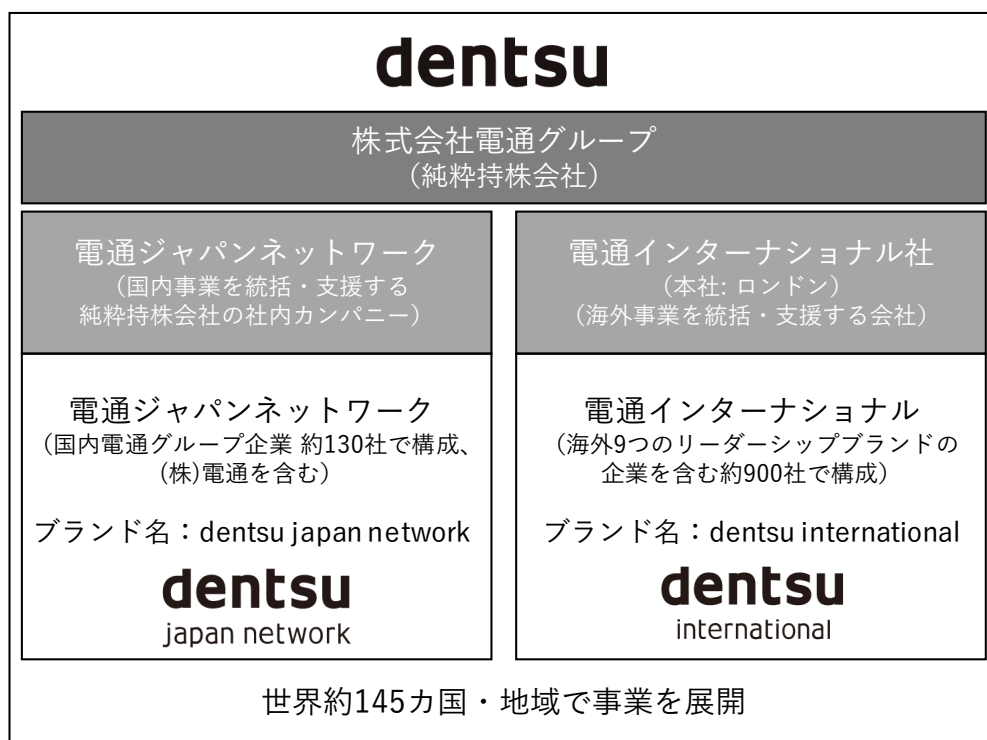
dentsu

株式会社電通グループ
（純粋持株会社）

電通ジャパンネットワーク
（国内事業を統括・支援する純粋持株会社の社内カンパニー）

電通ジャパンネットワーク
（国内電通グループ企業 約130社で構成、(株)電通を含む）

ブランド名：dentsu japan network

dentsu
japan network

電通インターナショナル社
（本社: ロンドン）
（海外事業を統括・支援する会社）

電通インターナショナル
（海外9つのリーダーシップブランドの企業を含む約900社で構成）

ブランド名：dentsu international

dentsu
international

世界約145カ国・地域で事業を展開